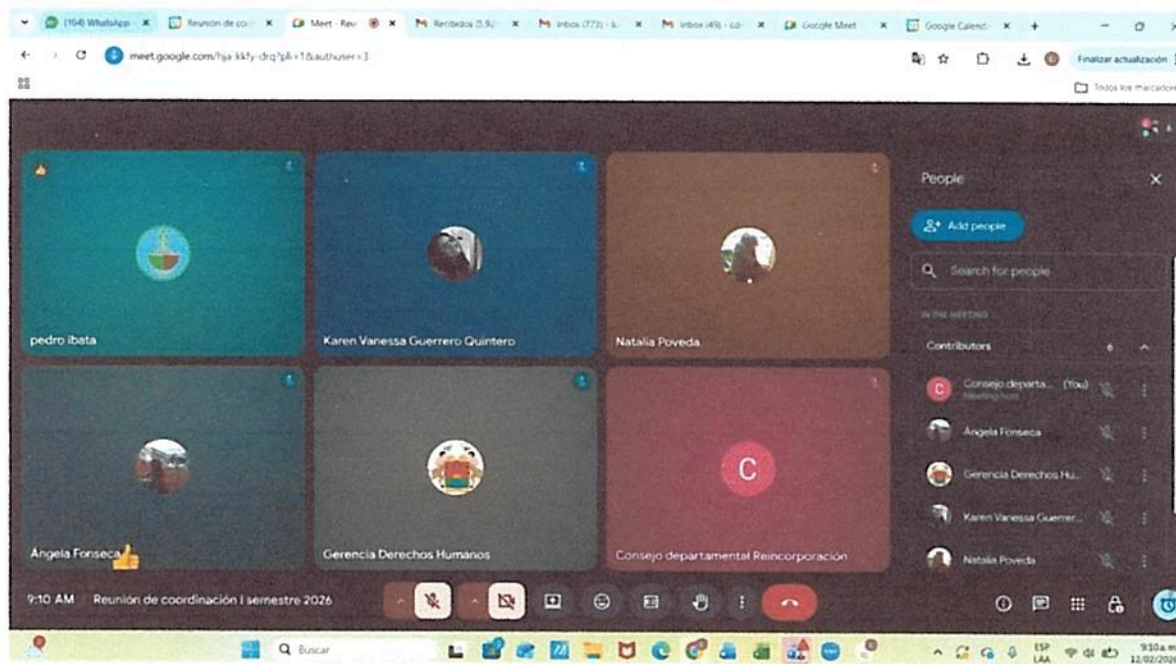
(104) WhatsApp
Reunión de co
Meet - Reu
Recibidos (5.9
Inbox (773)
Inbox (49)
Google Meet
Google Calend

meet.google.com/hja-kkfy-drq?pli=1&authuser=3

Finalizar actualización

Todos los marcadores

pedro ibata
Karen Vanessa Guerrero Quintero
Natalia Poveda
Ángela Fonseca
Gerencia Derechos Humanos
C
Consejo departamental Reincorporación

People
Add people
Search for people
IN THE MEETING
Contributors 6
C Consejo departa... (You)
Meeting host
Ángela Fonseca
Gerencia Derechos Hu...
Karen Vanessa Guerrer...
Natalia Poveda

9:10 AM | Reunión de coordinación I semestre 2026

Buscar
ESP LAA
9:10 a.m.
12/02/20